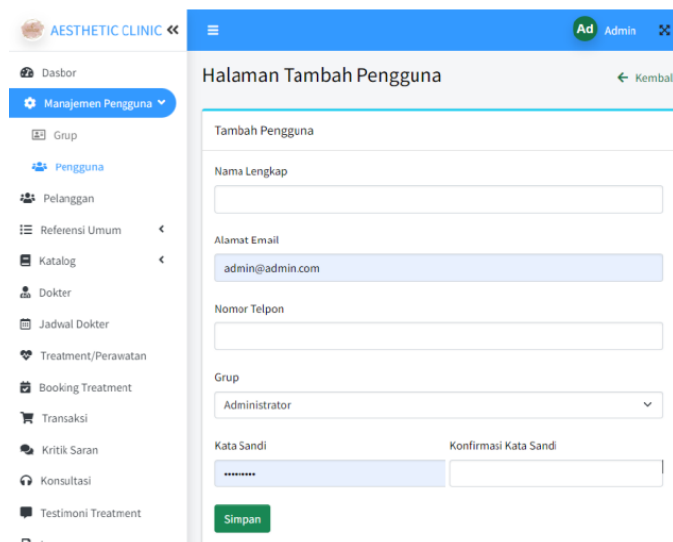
AESTHETIC CLINIC «

Ad Admin

Dasbor
Manajemen Pengguna
Grup
Pengguna
Pelanggan
Referensi Umum
Katalog
Dokter
Jadwal Dokter
Treatment/Perawatan
Booking Treatment
Transaksi
Kritik Saran
Konsultasi
Testimoni Treatment

Halaman Tambah Pengguna

← Kembal

Tambah Pengguna

Nama Lengkap

Alamat Email

admin@admin.com

Nomor Telpon

Grup

Administrator

Kata Sandi

••••••••••

Konfirmasi Kata Sandi

Simpan